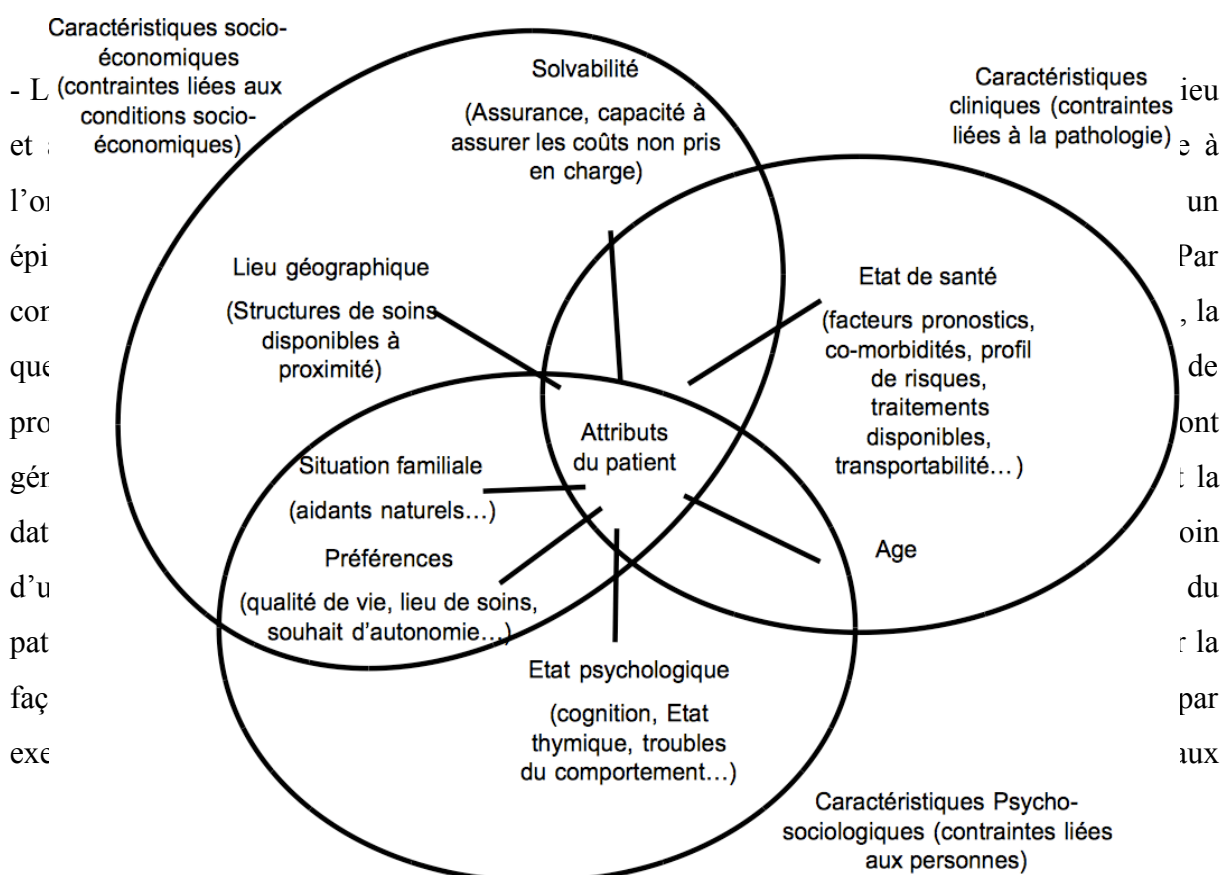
Caractéristiques socio-économiques (contraintes liées aux conditions socio-économiques)

Solvabilité

(Assurance, capacité à assurer les coûts non pris en charge)

Caractéristiques cliniques (contraintes liées à la pathologie)

- L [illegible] ieu
et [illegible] à
l'or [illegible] un
épi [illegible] Par
cor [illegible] , la
que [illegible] de
pro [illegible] ont
gér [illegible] la
dat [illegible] oin
d'u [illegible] du
pat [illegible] la
faç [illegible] par
exe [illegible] aux

Lieu géographique

(Structures de soins disponibles à proximité)

Etat de santé

(facteurs pronostics, co-morbidités, profil de risques, traitements disponibles, transportabilité…)

Attributs du patient

Situation familiale

(aidants naturels…)

Préférences

(qualité de vie, lieu de soins, souhait d'autonomie…)

Age

Etat psychologique

(cognition, Etat thymique, troubles du comportement…)

Caractéristiques Psycho-sociologiques (contraintes liées aux personnes)